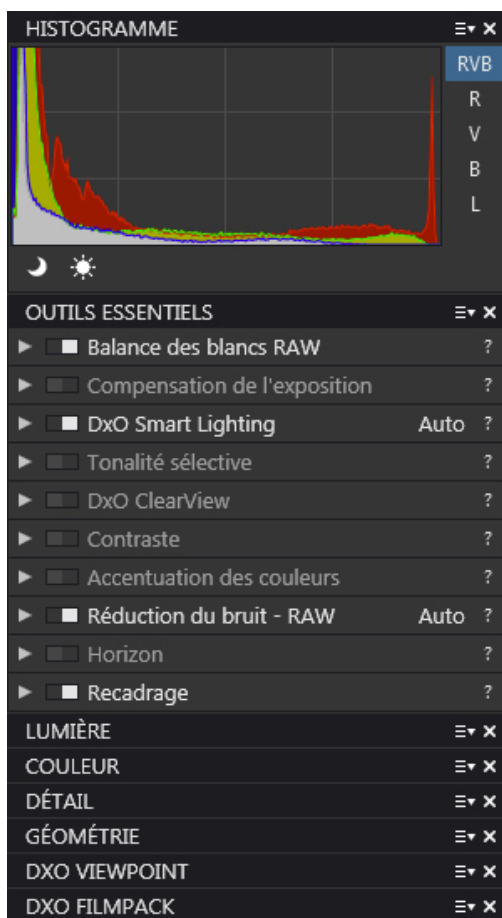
HISTOGRAMME

RVB
R
V
B
L

OUTILS ESSENTIELS

Balance des blancs RAW ?
Compensation de l'exposition ?
DxO Smart Lighting Auto ?
Tonalité sélective ?
DxO ClearView ?
Contraste ?
Accentuation des couleurs ?
Réduction du bruit - RAW Auto ?
Horizon ?
Recadrage ?

LUMIÈRE
COULEUR
DÉTAIL
GÉOMÉTRIE
DXO VIEWPOINT
DXO FILMPACK